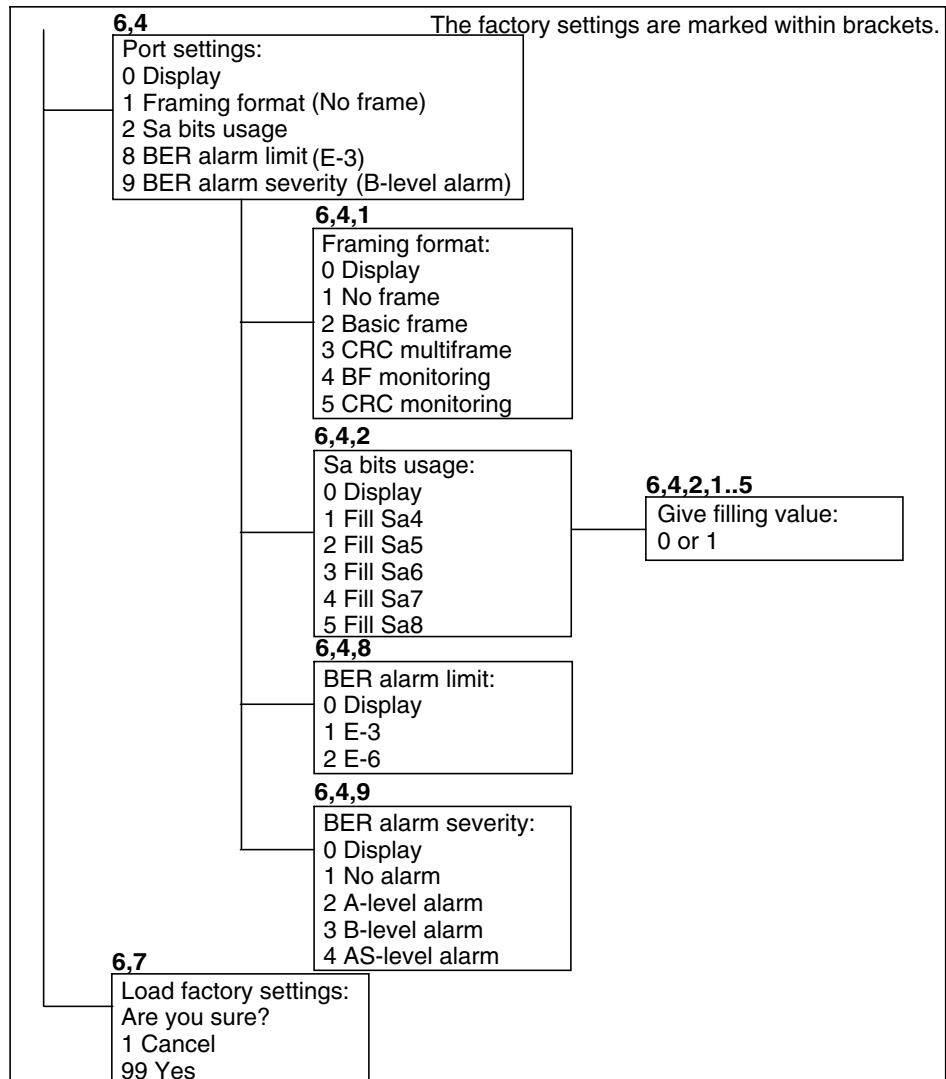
The factory settings are marked within brackets.

6,4
Port settings:
0 Display
1 Framing format (No frame)
2 Sa bits usage
8 BER alarm limit (E-3)
9 BER alarm severity (B-level alarm)

6,4,1
Framing format:
0 Display
1 No frame
2 Basic frame
3 CRC multiframe
4 BF monitoring
5 CRC monitoring

6,4,2
Sa bits usage:
0 Display
1 Fill Sa4
2 Fill Sa5
3 Fill Sa6
4 Fill Sa7
5 Fill Sa8

6,4,2,1..5
Give filling value:
0 or 1

6,4,8
BER alarm limit:
0 Display
1 E-3
2 E-6

6,4,9
BER alarm severity:
0 Display
1 No alarm
2 A-level alarm
3 B-level alarm
4 AS-level alarm

6,7
Load factory settings:
Are you sure?
1 Cancel
99 Yes